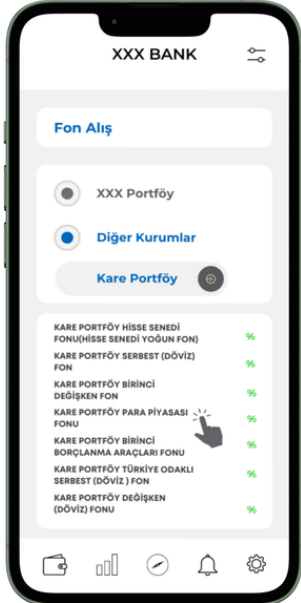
XXX BANK

Fon Alış

XXX Portföy

Diğer Kurumlar

Kare Portföy

| | |
|---|---|
| KARE PORTFÖY HİSSE SENEDİ FONU(HİSSE SENEDİ YOĞUN FON) | % |
| KARE PORTFÖY SERBEST (DÖVİZ) FON | % |
| KARE PORTFÖY BİRİNCİ DEĞİŞKEN FON | % |
| KARE PORTFÖY PARA PİYASASI FONU | % |
| KARE PORTFÖY BİRİNCİ BORÇLANMA ARAÇLARI FONU | % |
| KARE PORTFÖY TÜRKİYE ODAKLI SERBEST (DÖVİZ ) FON | % |
| KARE PORTFÖY DEĞİŞKEN (DÖVİZ) FONU | % |